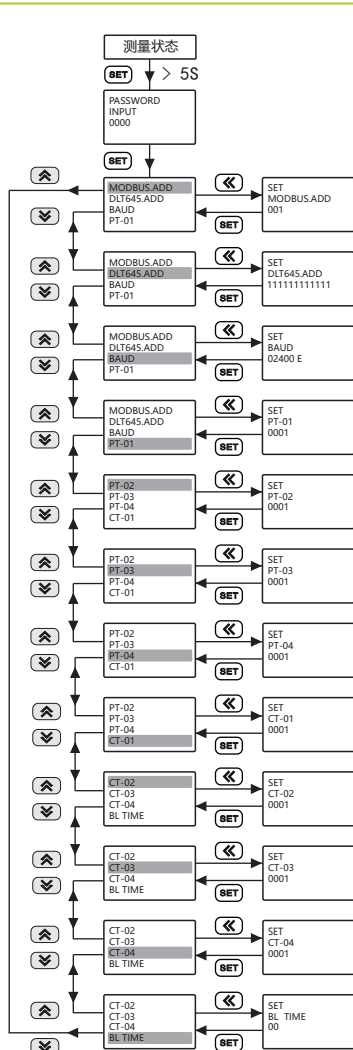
测量状态

SET

> 5S

PASSWORD
INPUT
0000

SET

MODBUS.ADD
DLT645.ADD
BAUD
PT-01

SET
MODBUS.ADD
001

SET

MODBUS.ADD
DLT645.ADD
BAUD
PT-01

SET
DLT645.ADD
111111111111

SET

MODBUS.ADD
DLT645.ADD
BAUD
PT-01

SET
BAUD
02400 E

SET

MODBUS.ADD
DLT645.ADD
BAUD
PT-01

SET
PT-01
0001

SET

PT-02
PT-03
PT-04
CT-01

SET
PT-02
0001

SET

PT-02
PT-03
PT-04
CT-01

SET
PT-03
0001

SET

PT-02
PT-03
PT-04
CT-01

SET
PT-04
0001

SET

PT-02
PT-03
PT-04
CT-01

SET
CT-01
0001

SET

CT-02
CT-03
CT-04
BL TIME

SET
CT-02
0001

SET

CT-02
CT-03
CT-04
BL TIME

SET
CT-03
0001

SET

CT-02
CT-03
CT-04
BL TIME

SET
CT-04
0001

SET

CT-02
CT-03
CT-04
BL TIME

SET
BL TIME
00

SET